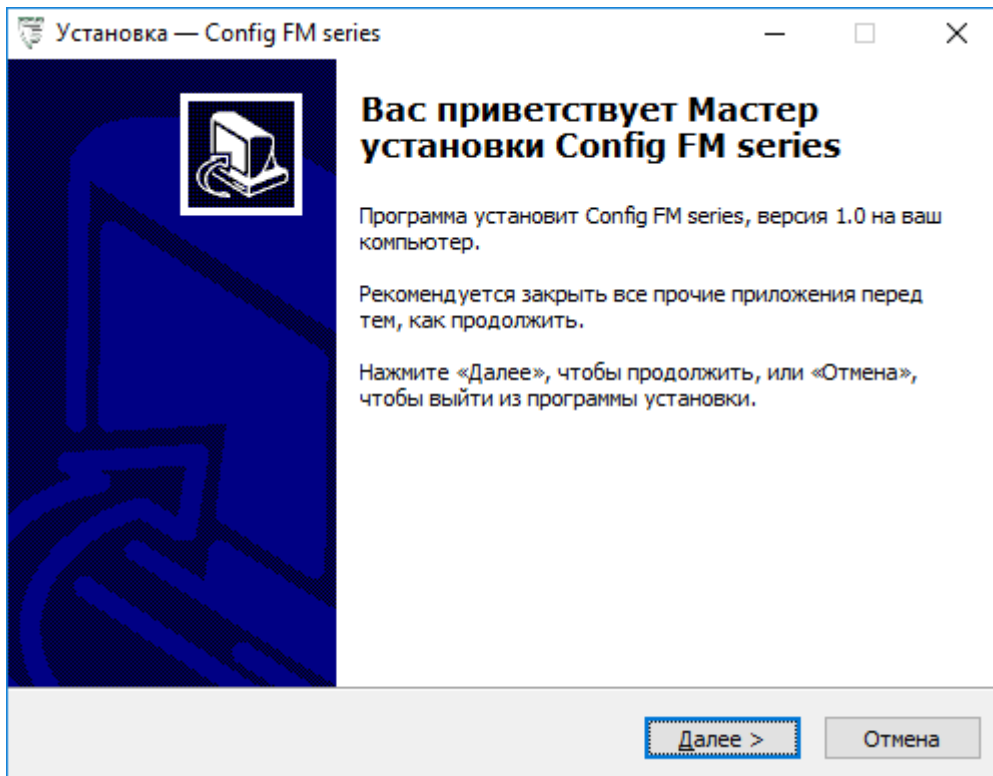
Установка — Config FM series

Вас приветствует Мастер установки Config FM series

Программа установит Config FM series, версия 1.0 на ваш компьютер.

Рекомендуется закрыть все прочие приложения перед тем, как продолжить.

Нажмите «Далее», чтобы продолжить, или «Отмена», чтобы выйти из программы установки.

Далее >

Отмена